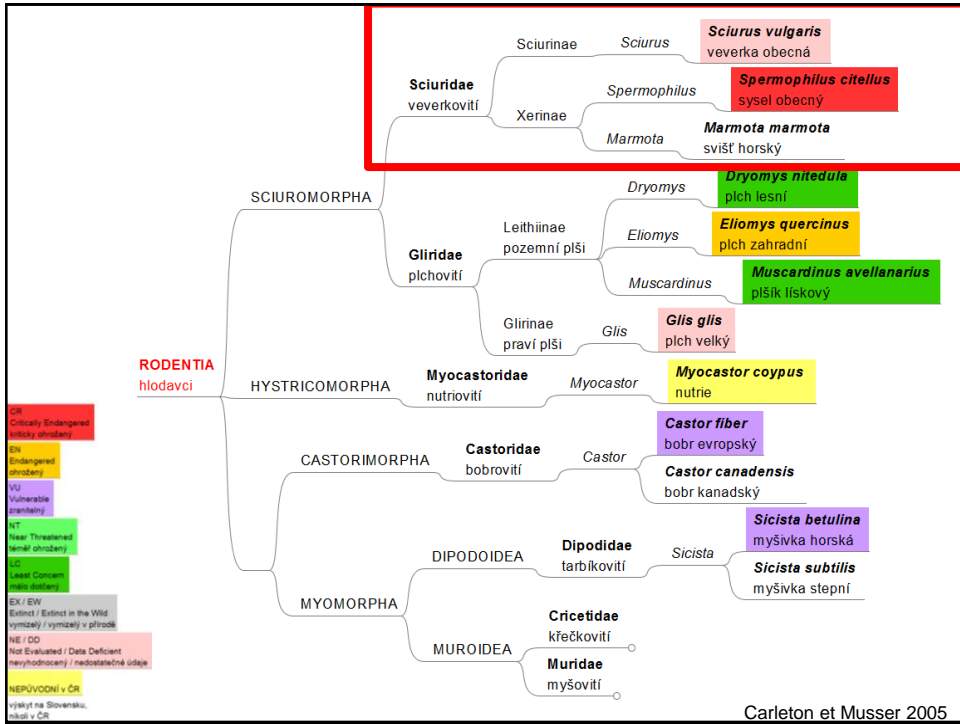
RODENTIA
hlodavci

SCIUROMORPHA

Sciuridae
veverkovití

Sciurinae
Sciurus
Sciurus vulgaris
veverka obecná

Xerinae
Spermophilus
Spermophilus citellus
sysel obecný

Marmota
Marmota marmota
svišť horský

Gliridae
plchovití

Leithiinae
pozemní plši

Dryomys
Dryomys nitedula
plch lesní

Eliomys
Eliomys quercinus
plch zahradní

Muscardinus
Muscardinus avellanarius
plšík lískový

Glirinae
praví plši
Glis
Glis glis
plch velký

HYSTRICOMORPHA
Myocastoridae
nutriovití
Myocastor
Myocastor coypus
nutrie

CASTORIMORPHA
Castoridae
bobrovití
Castor
Castor fiber
bobr evropský
Castor canadensis
bobr kanadský

MYOMORPHA
DIPODOIDEA
Dipodidae
tarbíkovití
Sicista
Sicista betulina
myšivka horská
Sicista subtilis
myšivka stepní

MUROIDEA
Cricetidae
křečkovití
Muridae
myšovití

CR
Critically Endangered
kriticky ohrožený

EN
Endangered
ohrožený

VU
Vulnerable
zranitelný

NT
Near Threatened
téměř ohrožený

LC
Least Concern
málo dotčený

EX / EW
Extinct / Extinct in the Wild
vymizelý / vymizelý v přírodě

NE / DD
Not Evaluated / Data Deficient
nevyhodnocený / nedostatečné údaje

NEPŮVODNÍ v ČR

výskyt na Slovensku,
nikoli v ČR

Carleton et Musser 2005